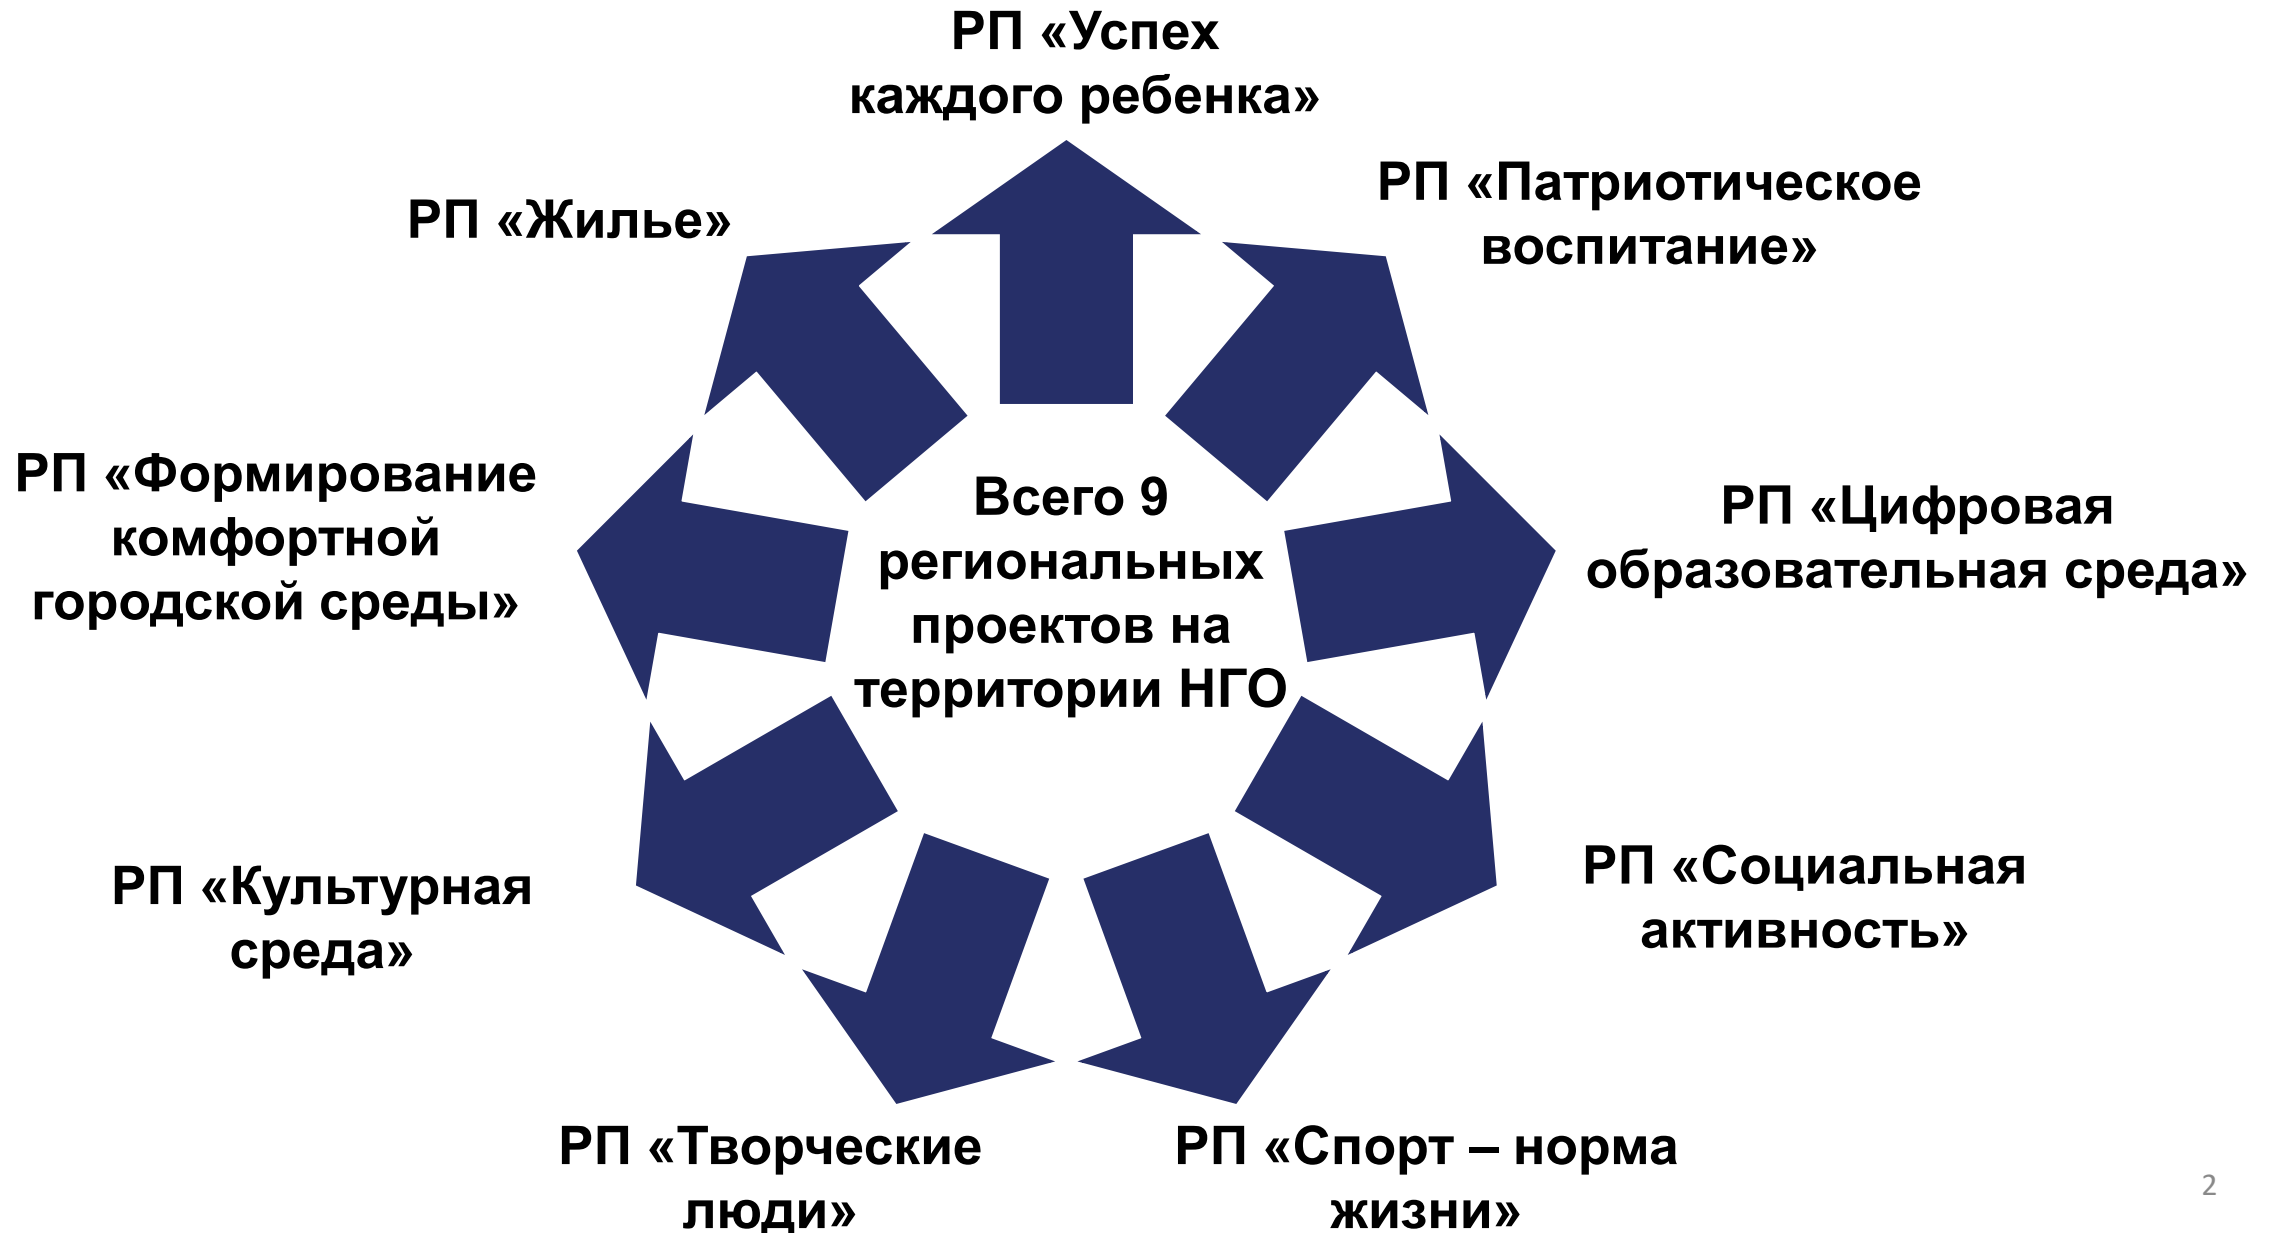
РП «Успех каждого ребенка»

РП «Жилье»

РП «Патриотическое воспитание»

РП «Формирование комфортной городской среды»

Всего 9 региональных проектов на территории НГО

РП «Цифровая образовательная среда»

РП «Культурная среда»

РП «Социальная активность»

РП «Творческие люди»

РП «Спорт – норма жизни»

2